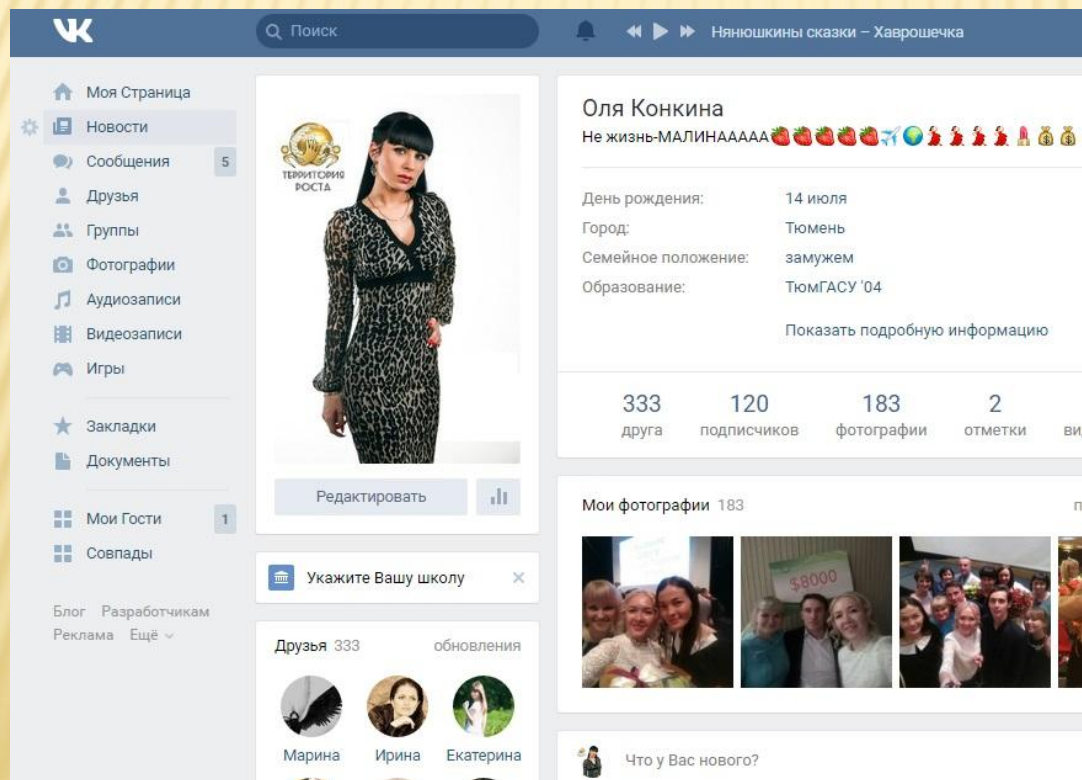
VK

Поиск

Нянюшкины сказки – Хаврошечка

Моя Страница
Новости
Сообщения 5
Друзья
Группы
Фотографии
Аудиозаписи
Видеозаписи
Игры

Закладки
Документы

Мои Гости 1
Совпады

Блог Разработчикам
Реклама Ещё

ТЕРРИТОРИЯ РОСТА

Редактировать

Укажите Вашу школу

Друзья 333 обновления

Марина Ирина Екатерина

Оля Конкина
Не жизнь-МАЛИНААААА

День рождения: 14 июля
Город: Тюмень
Семейное положение: замужем
Образование: ТюмГАСУ '04

Показать подробную информацию

333 друга
120 подписчиков
183 фотографии
2 отметки

Мои фотографии 183

$8000

Что у Вас нового?